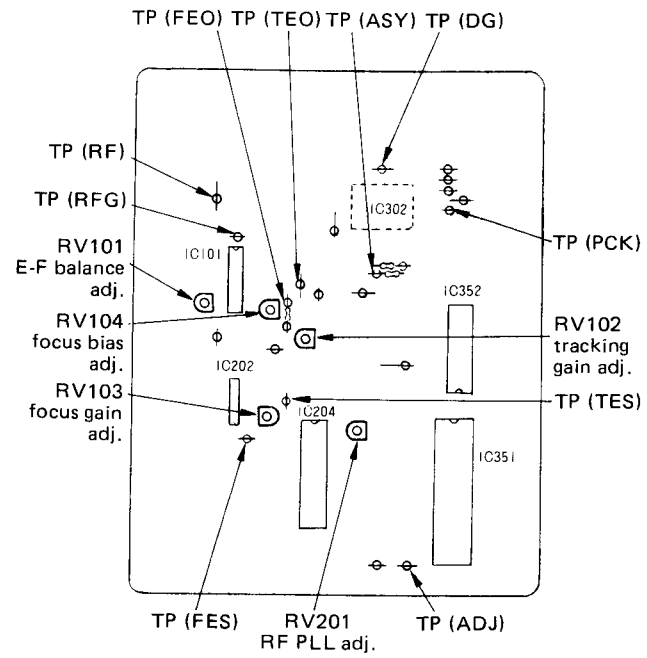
TP (FEO) TP (TEO) TP (ASY) TP (DG)

TP (RF)

TP (RFG)

IC302

TP (PCK)

RV101
E-F balance
adj.

IC101

IC352

RV104
focus bias
adj.

RV102
tracking
gain adj.

IC202

RV103
focus gain
adj.

TP (TES)

IC204

IC351

TP (FES)

RV201
RF PLL adj.

TP (ADJ)